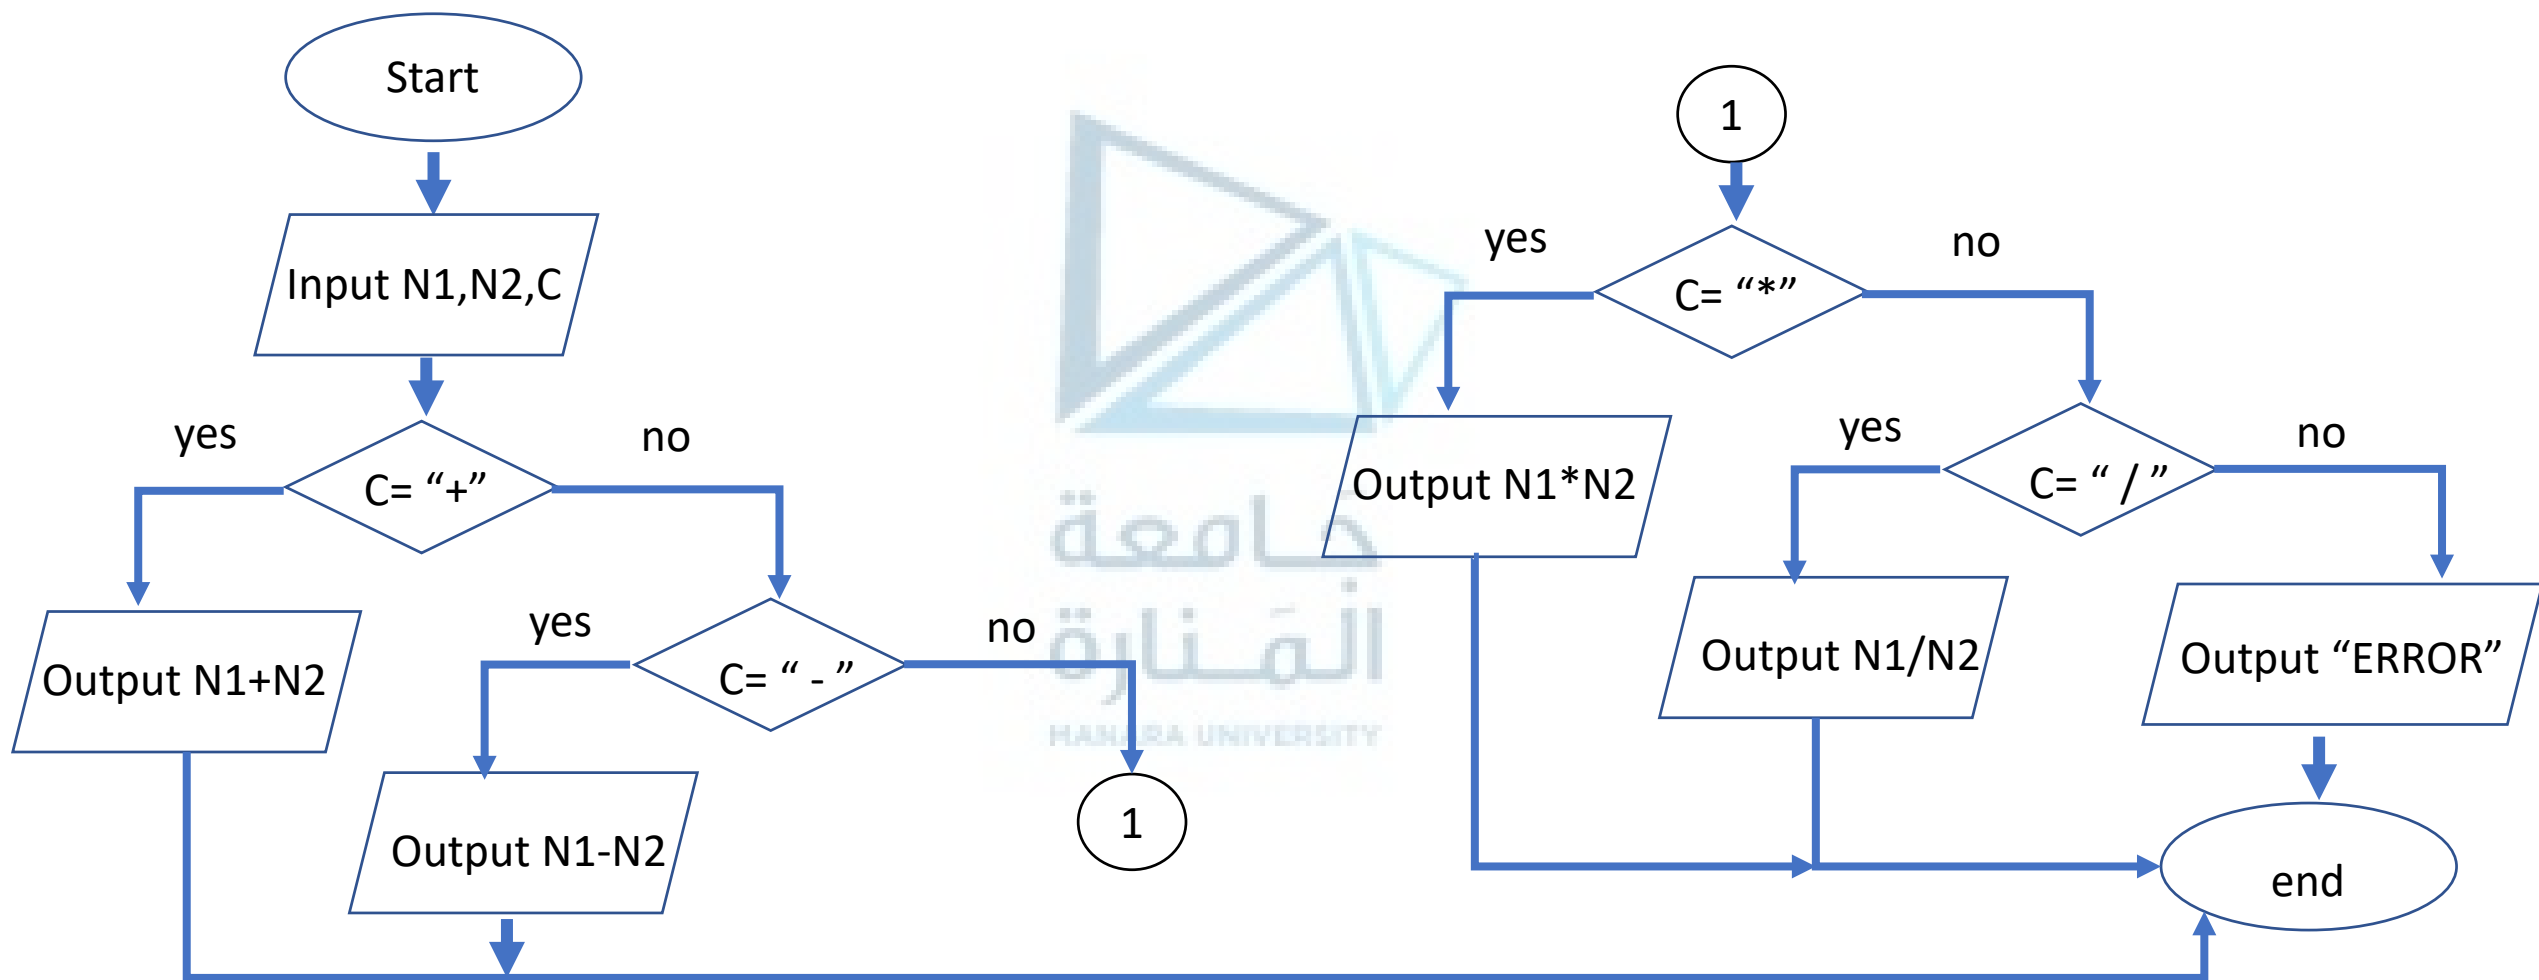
Start

Input N1,N2,C

yes

no

C= “+”

Output N1+N2

yes

no

C= “ - ”

Output N1-N2

1

جامعة المنارة

MANARA UNIVERSITY

1

yes

no

C= “*”

Output N1*N2

yes

no

C= “ / ”

Output N1/N2

Output “ERROR”

end